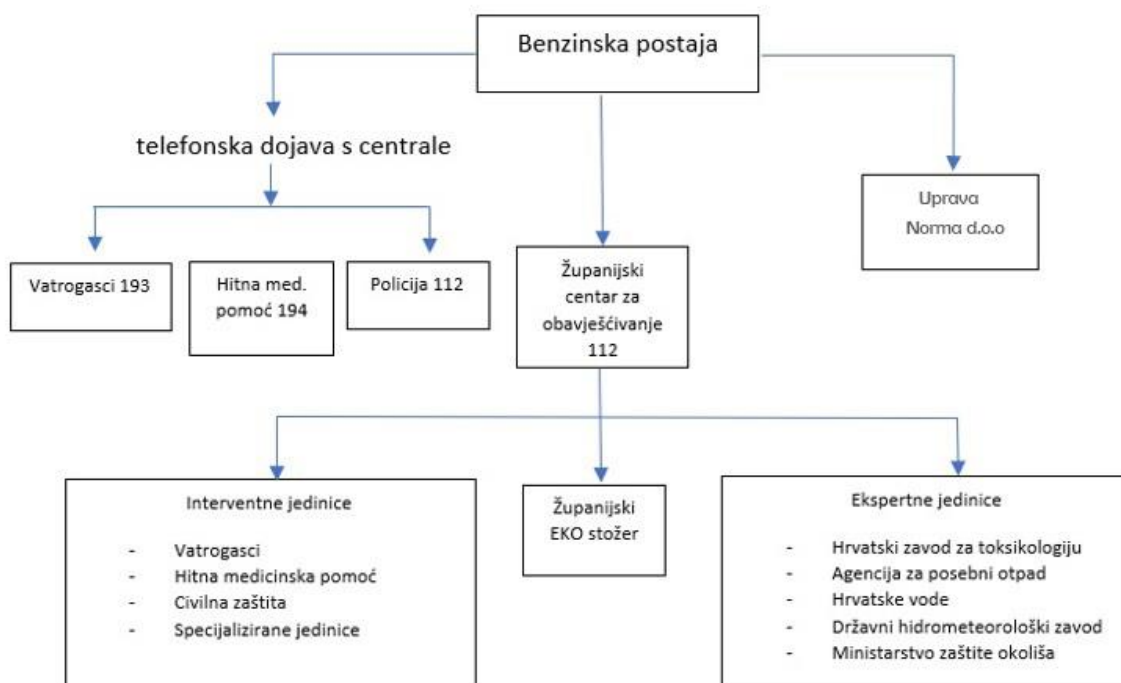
Benzinska postaja

telefonska dojava s centrale

Uprava
Norma d.o.o

Vatrogasci 193

Hitna med. pomoć 194

Policija 112

Županijski centar za obavješćivanje 112

Interventne jedinice

- Vatrogasci
- Hitna medicinska pomoć
- Civilna zaštita
- Specijalizirane jedinice

Županijski EKO stožer

Ekspertne jedinice

- Hrvatski zavod za toksikologiju
- Agencija za posebni otpad
- Hrvatske vode
- Državni hidrometeorološki zavod
- Ministarstvo zaštite okoliša